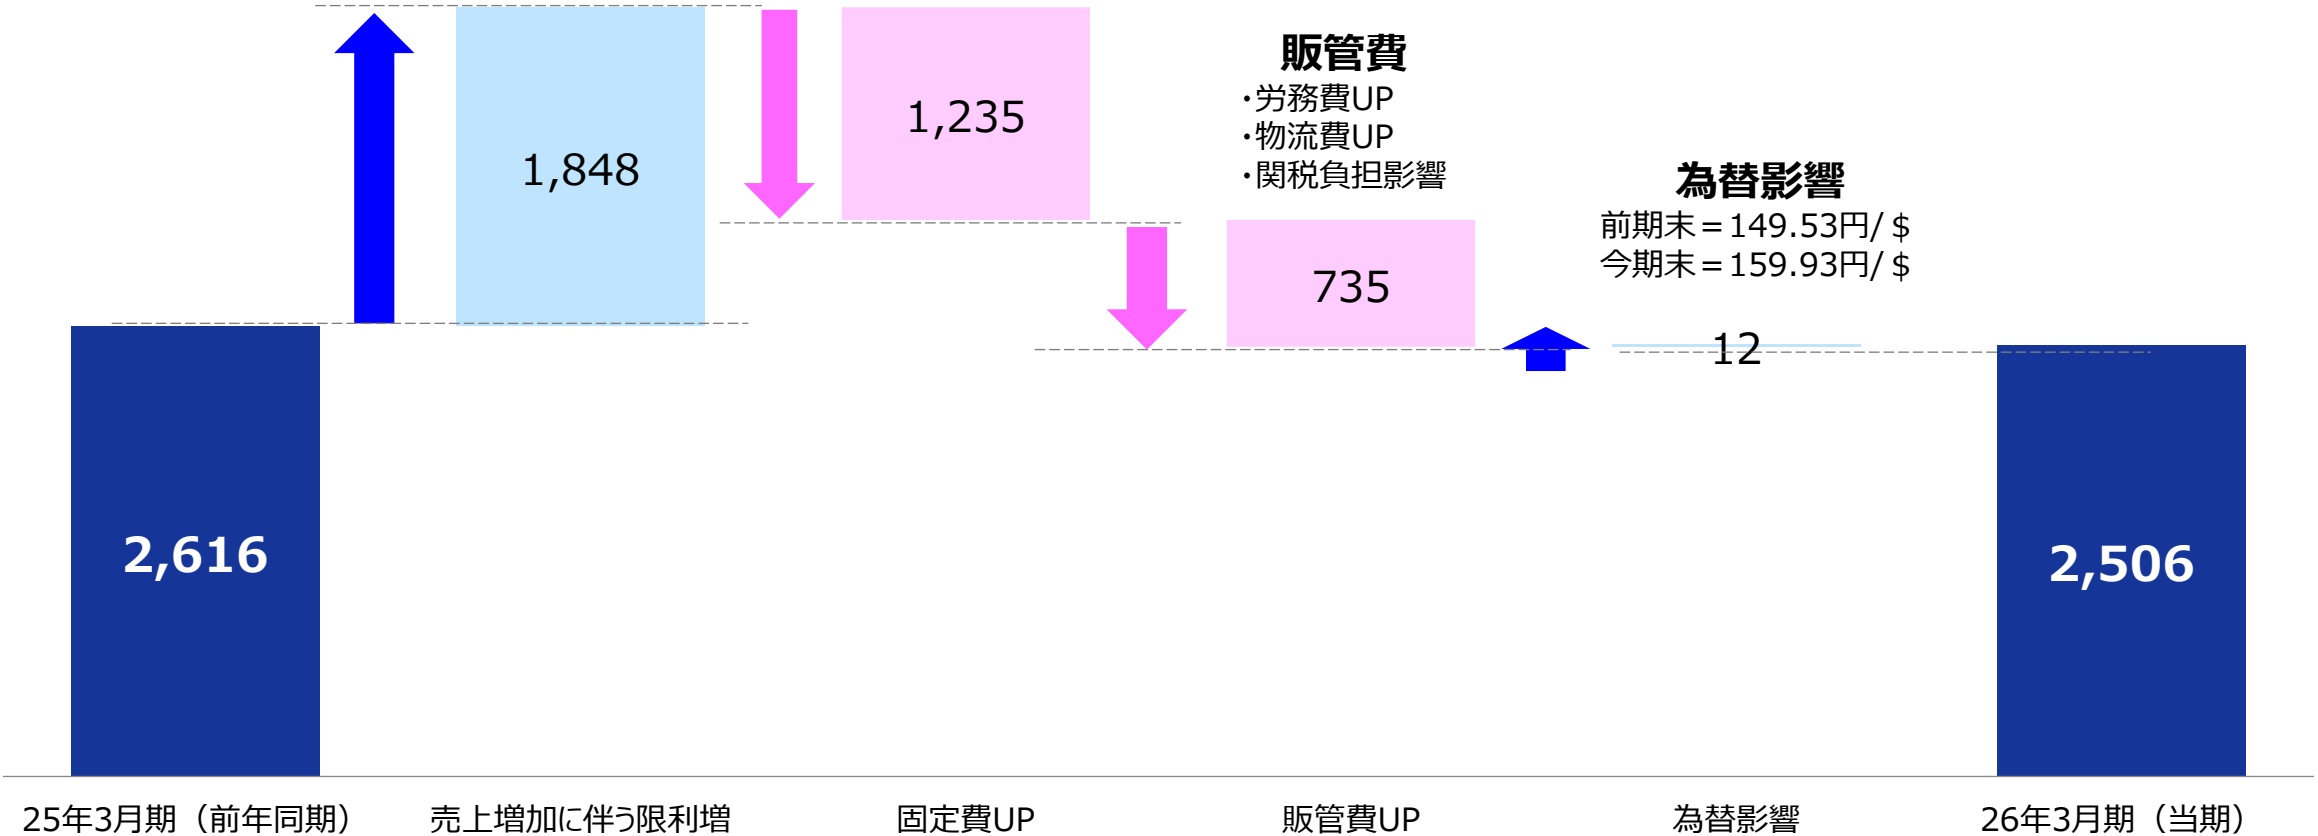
1,848

1,235

販管費
・労務費UP
・物流費UP
・関税負担影響

735

為替影響
前期末＝149.53円/＄
今期末＝159.93円/＄

12

2,616

2,506

25年3月期（前年同期）

売上増加に伴う限利増

固定費UP

販管費UP

為替影響

26年3月期（当期）